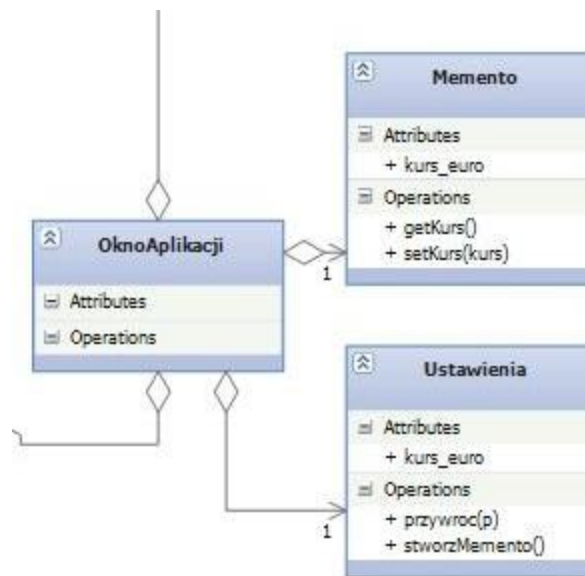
Memento

Attributes

+ kurs_euro

Operations

+ getKurs()

+ setKurs(kurs)

OknoAplikacji

Attributes

Operations

1

Ustawienia

Attributes

+ kurs_euro

Operations

+ przywroc(p)

+ stworzMemento()

1